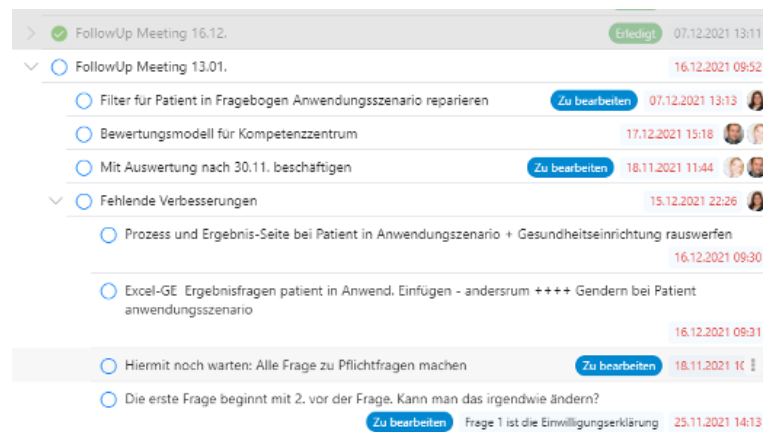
FollowUp Meeting 16.12.
Erledigt
07.12.2021 13:11

FollowUp Meeting 13.01.
16.12.2021 09:52

Filter für Patient in Fragebogen Anwendungsszenario reparieren
Zu bearbeiten
07.12.2021 13:13

Bewertungsmodell für Kompetenzzentrum
17.12.2021 15:18

Mit Auswertung nach 30.11. beschäftigen
Zu bearbeiten
18.11.2021 11:44

Fehlende Verbesserungen
15.12.2021 22:26

Prozess und Ergebnis-Seite bei Patient in Anwendungszenario + Gesundheitseinrichtung rauswerfen
16.12.2021 09:30

Excel-GE Ergebnisfragen patient in Anwend. Einfügen - andersrum ++++ Gendern bei Patient anwendungsszenario
16.12.2021 09:31

Hiermit noch warten: Alle Frage zu Pflichtfragen machen
Zu bearbeiten
18.11.2021 1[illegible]

Die erste Frage beginnt mit 2. vor der Frage. Kann man das irgendwie ändern?
Zu bearbeiten
Frage 1 ist die Einwilligungserklärung
25.11.2021 14:13